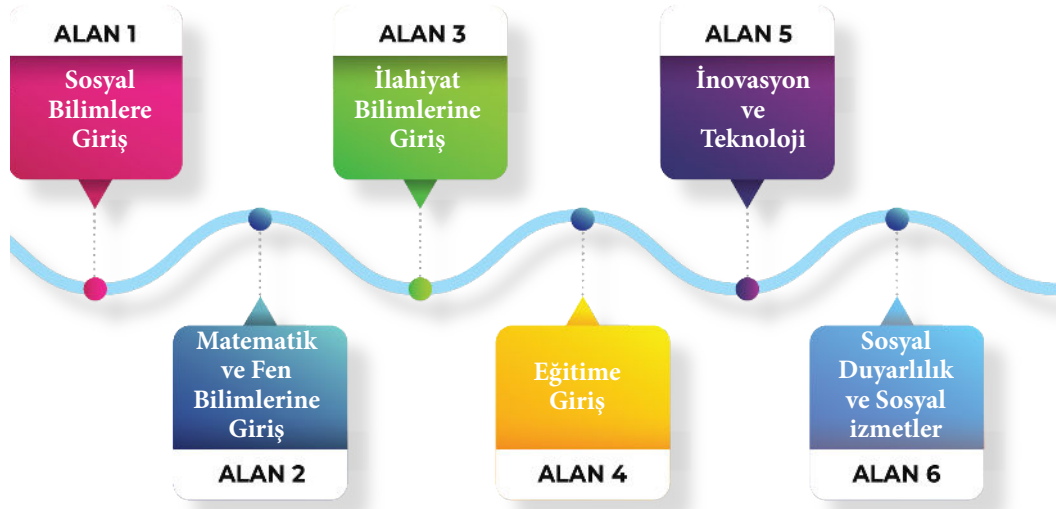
ALAN 1
Sosyal Bilimlere Giriş

ALAN 2
Matematik ve Fen Bilimlerine Giriş

ALAN 3
İlahiyat Bilimlerine Giriş

ALAN 4
Eğitime Giriş

ALAN 5
İnovasyon ve Teknoloji

ALAN 6
Sosyal Duyarlılık ve Sosyal izmetler